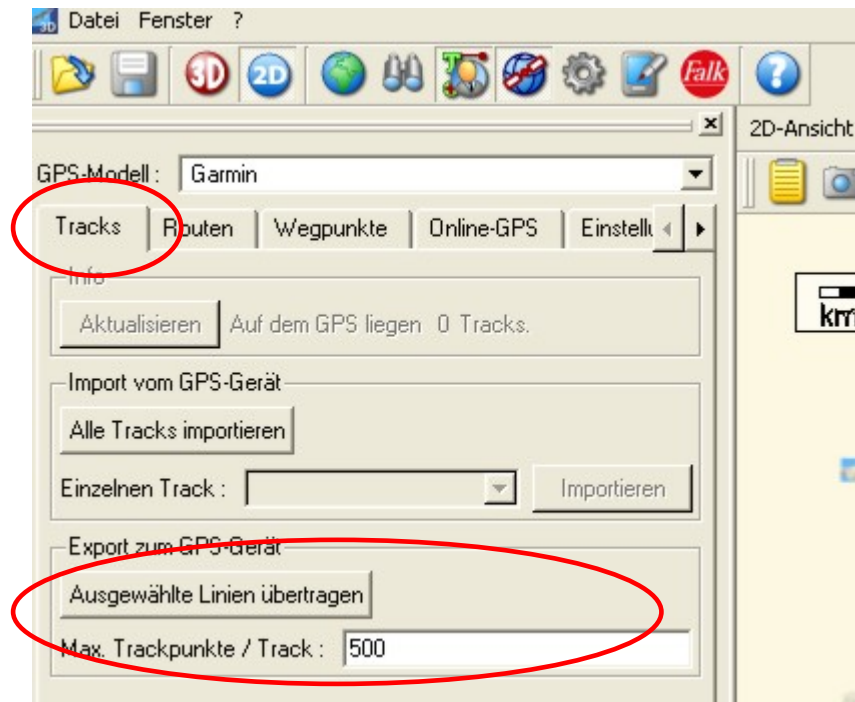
Datei Fenster ?

3D 2D Falk

2D-Ansicht

GPS-Modell : Garmin

Tracks Routen Wegpunkte Online-GPS Einstellu

Info

Aktualisieren Auf dem GPS liegen 0 Tracks.

Import vom GPS-Gerät

Alle Tracks importieren

Einzelnen Track : Importieren

Export zum GPS-Gerät

Ausgewählte Linien übertragen

Max. Trackpunkte / Track : 500

km